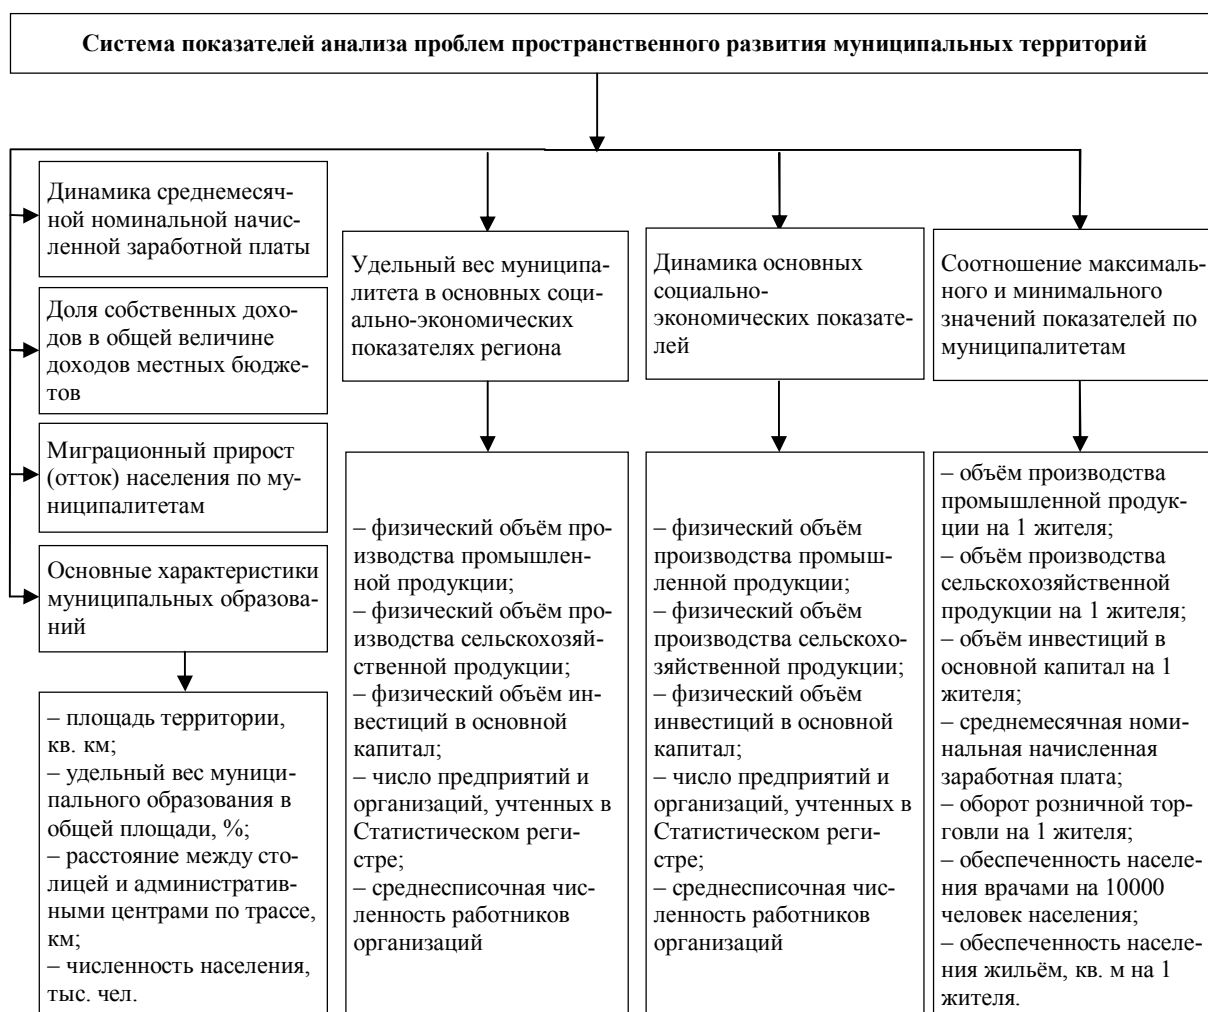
Система показателей анализа проблем пространственного развития муниципальных территорий

Динамика среднемесячной номинальной начисленной заработной платы

Доля собственных доходов в общей величине доходов местных бюджетов

Миграционный прирост (отток) населения по муниципалитетам

Основные характеристики муниципальных образований

– площадь территории, кв. км;
– удельный вес муниципального образования в общей площади, %;
– расстояние между столицей и административными центрами по трассе, км;
– численность населения, тыс. чел.

Удельный вес муниципалитета в основных социально-экономических показателях региона

– физический объём производства промышленной продукции;
– физический объём производства сельскохозяйственной продукции;
– физический объём инвестиций в основной капитал;
– число предприятий и организаций, учтенных в Статистическом регистре;
– среднесписочная численность работников организаций

Динамика основных социально-экономических показателей

– физический объём производства промышленной продукции;
– физический объём производства сельскохозяйственной продукции;
– физический объём инвестиций в основной капитал;
– число предприятий и организаций, учтенных в Статистическом регистре;
– среднесписочная численность работников организаций

Соотношение максимального и минимального значений показателей по муниципалитетам

– объём производства промышленной продукции на 1 жителя;
– объём производства сельскохозяйственной продукции на 1 жителя;
– объём инвестиций в основной капитал на 1 жителя;
– среднемесячная номинальная начисленная заработная плата;
– оборот розничной торговли на 1 жителя;
– обеспеченность населения врачами на 10000 человек населения;
– обеспеченность населения жильём, кв. м на 1 жителя.